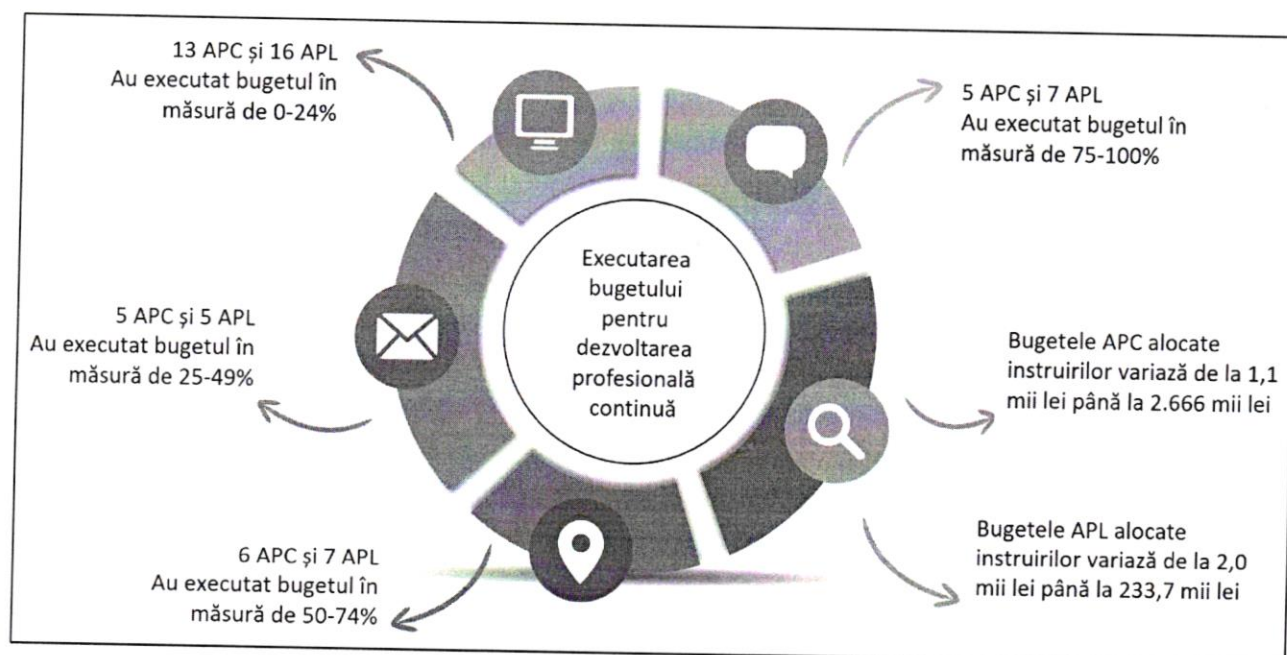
13 APC și 16 APL
Au executat bugetul în măsură de 0-24%

5 APC și 7 APL
Au executat bugetul în măsură de 75-100%

Executarea bugetului pentru dezvoltarea profesională continuă

5 APC și 5 APL
Au executat bugetul în măsură de 25-49%

Bugetele APC alocate instruirilor variază de la 1,1 mii lei până la 2.666 mii lei

6 APC și 7 APL
Au executat bugetul în măsură de 50-74%

Bugetele APL alocate instruirilor variază de la 2,0 mii lei până la 233,7 mii lei